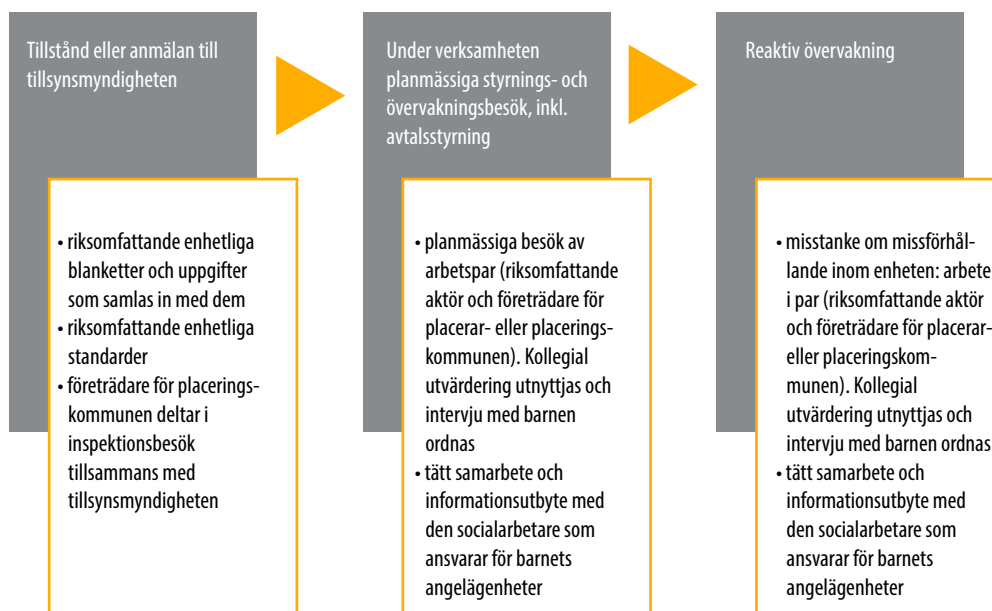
Tillstånd eller anmälan till tillsynsmyndigheten

• riksomfattande enhetliga blanketter och uppgifter som samlas in med dem
• riksomfattande enhetliga standarder
• företrädare för placeringskommunen deltar i inspektionsbesök tillsammans med tillsynsmyndigheten

Under verksamheten planmässiga styrnings- och övervakningsbesök, inkl. avtalsstyrning

• planmässiga besök av arbetspar (riksomfattande aktör och företrädare för placerar- eller placeringskommunen). Kollegial utvärdering utnyttjas och intervju med barnen ordnas
• tätt samarbete och informationsutbyte med den socialarbetare som ansvarar för barnets angelägenheter

Reaktiv övervakning

• misstanke om missförhållande inom enheten: arbete i par (riksomfattande aktör och företrädare för placerar- eller placeringskommunen). Kollegial utvärdering utnyttjas och intervju med barnen ordnas
• tätt samarbete och informationsutbyte med den socialarbetare som ansvarar för barnets angelägenheter